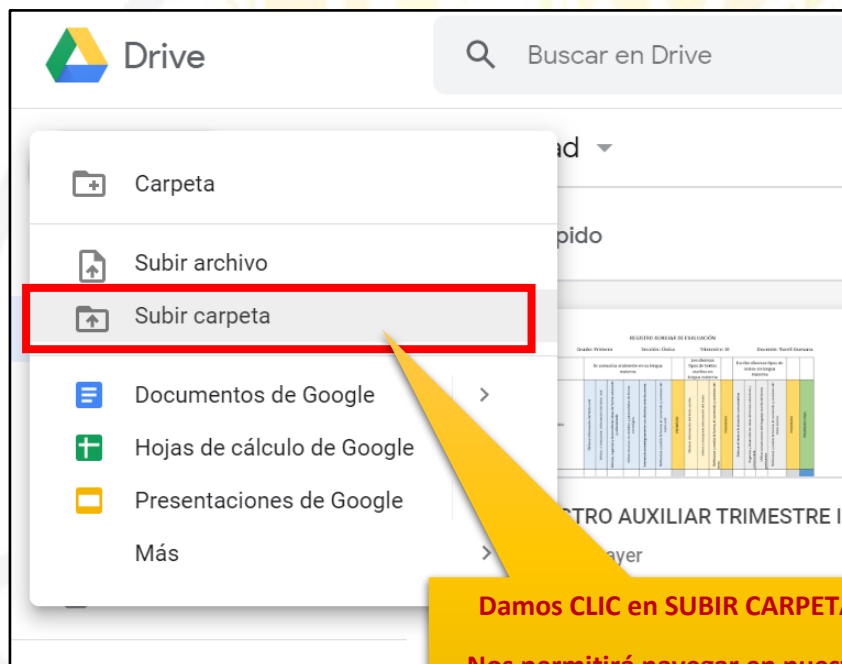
Drive

Buscar en Drive

Carpeta

Subir archivo

Subir carpeta

Documentos de Google

Hojas de cálculo de Google

Presentaciones de Google

Más

ad

pido

REGISTRO AUXILIAR DE EVALUACIÓN

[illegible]

STRO AUXILIAR TRIMESTRE I

ayer

Damos CLIC en SUBIR CARPETA

Nos permitirá navegar en nues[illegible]